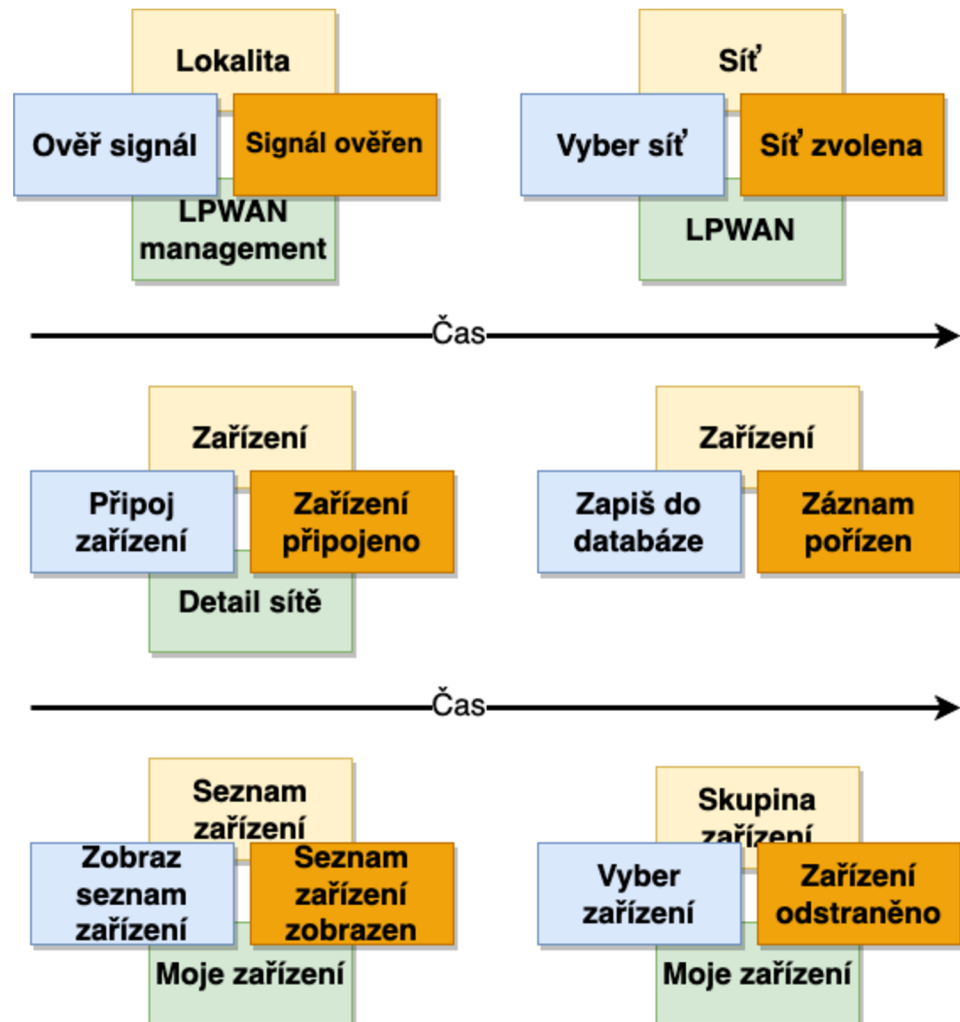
Lokalita

Ověř signál

Signál ověřen

LPWAN management

Síť

Vyber síť

Síť zvolena

LPWAN

Čas

Zařízení

Připoj zařízení

Zařízení připojeno

Detail sítě

Zařízení

Zapiš do databáze

Záznam pořízen

Čas

Seznam zařízení

Zobraz seznam zařízení

Seznam zařízení zobrazen

Moje zařízení

Skupina zařízení

Vyber zařízení

Zařízení odstraněno

Moje zařízení